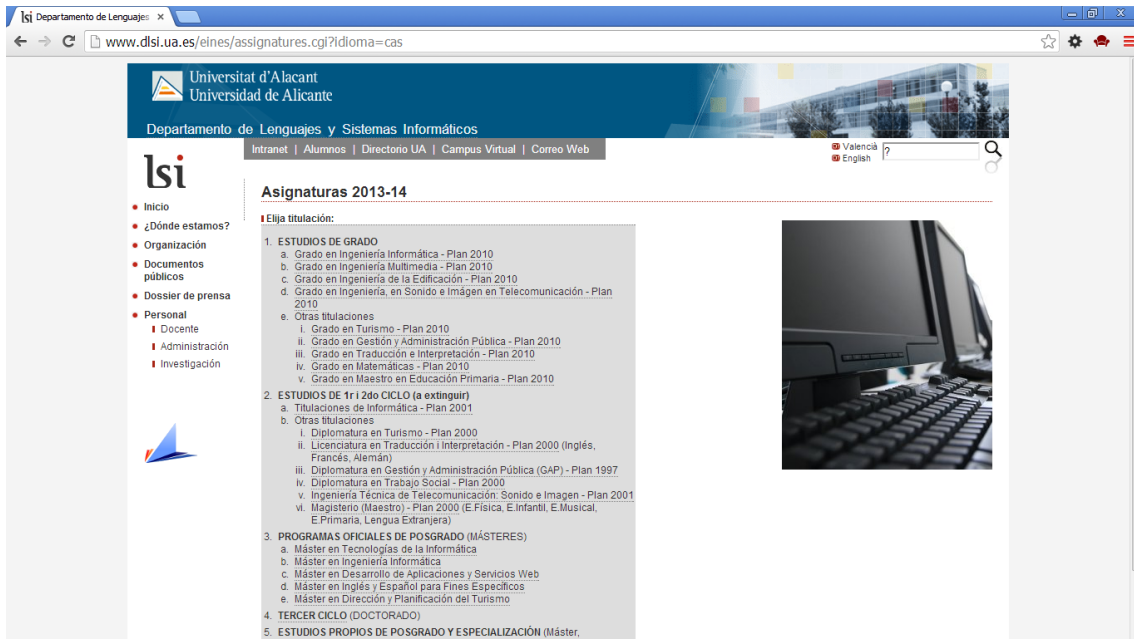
lsi Departamento de Lenguajes ×

www.dlsi.ua.es/eines/assignatures.cgi?idioma=cas

Universitat d'Alacant
Universidad de Alicante

Departamento de Lenguajes y Sistemas Informáticos

Intranet | Alumnos | Directorio UA | Campus Virtual | Correo Web

Valencià
English

?

lsi

- Inicio
- ¿Dónde estamos?
- Organización
- Documentos públicos
- Dossier de prensa
- Personal
  - Docente
  - Administración
  - Investigación

Asignaturas 2013-14

Elija titulación:

1. ESTUDIOS DE GRADO
   a. Grado en Ingeniería Informática - Plan 2010
   b. Grado en Ingeniería Multimedia - Plan 2010
   c. Grado en Ingeniería de la Edificación - Plan 2010
   d. Grado en Ingeniería, en Sonido e Imágen en Telecomunicación - Plan 2010
   e. Otras titulaciones
      i. Grado en Turismo - Plan 2010
      ii. Grado en Gestión y Administración Pública - Plan 2010
      iii. Grado en Traducción e Interpretación - Plan 2010
      iv. Grado en Matemáticas - Plan 2010
      v. Grado en Maestro en Educación Primaria - Plan 2010
2. ESTUDIOS DE 1r i 2do CICLO (a extinguir)
   a. Titulaciones de Informática - Plan 2001
   b. Otras titulaciones
      i. Diplomatura en Turismo - Plan 2000
      ii. Licenciatura en Traducción i Interpretación - Plan 2000 (Inglés, Francés, Alemán)
      iii. Diplomatura en Gestión y Administración Pública (GAP) - Plan 1997
      iv. Diplomatura en Trabajo Social - Plan 2000
      v. Ingeniería Técnica de Telecomunicación: Sonido e Imagen - Plan 2001
      vi. Magisterio (Maestro) - Plan 2000 (E.Física, E.Infantil, E.Musical, E.Primaria, Lengua Extranjera)
3. PROGRAMAS OFICIALES DE POSGRADO (MÁSTERES)
   a. Máster en Tecnologías de la Informática
   b. Máster en Ingeniería Informática
   c. Máster en Desarrollo de Aplicaciones y Servicios Web
   d. Máster en Inglés y Español para Fines Específicos
   e. Máster en Dirección y Planificación del Turismo
4. TERCER CICLO (DOCTORADO)
5. ESTUDIOS PROPIOS DE POSGRADO Y ESPECIALIZACIÓN (Máster,